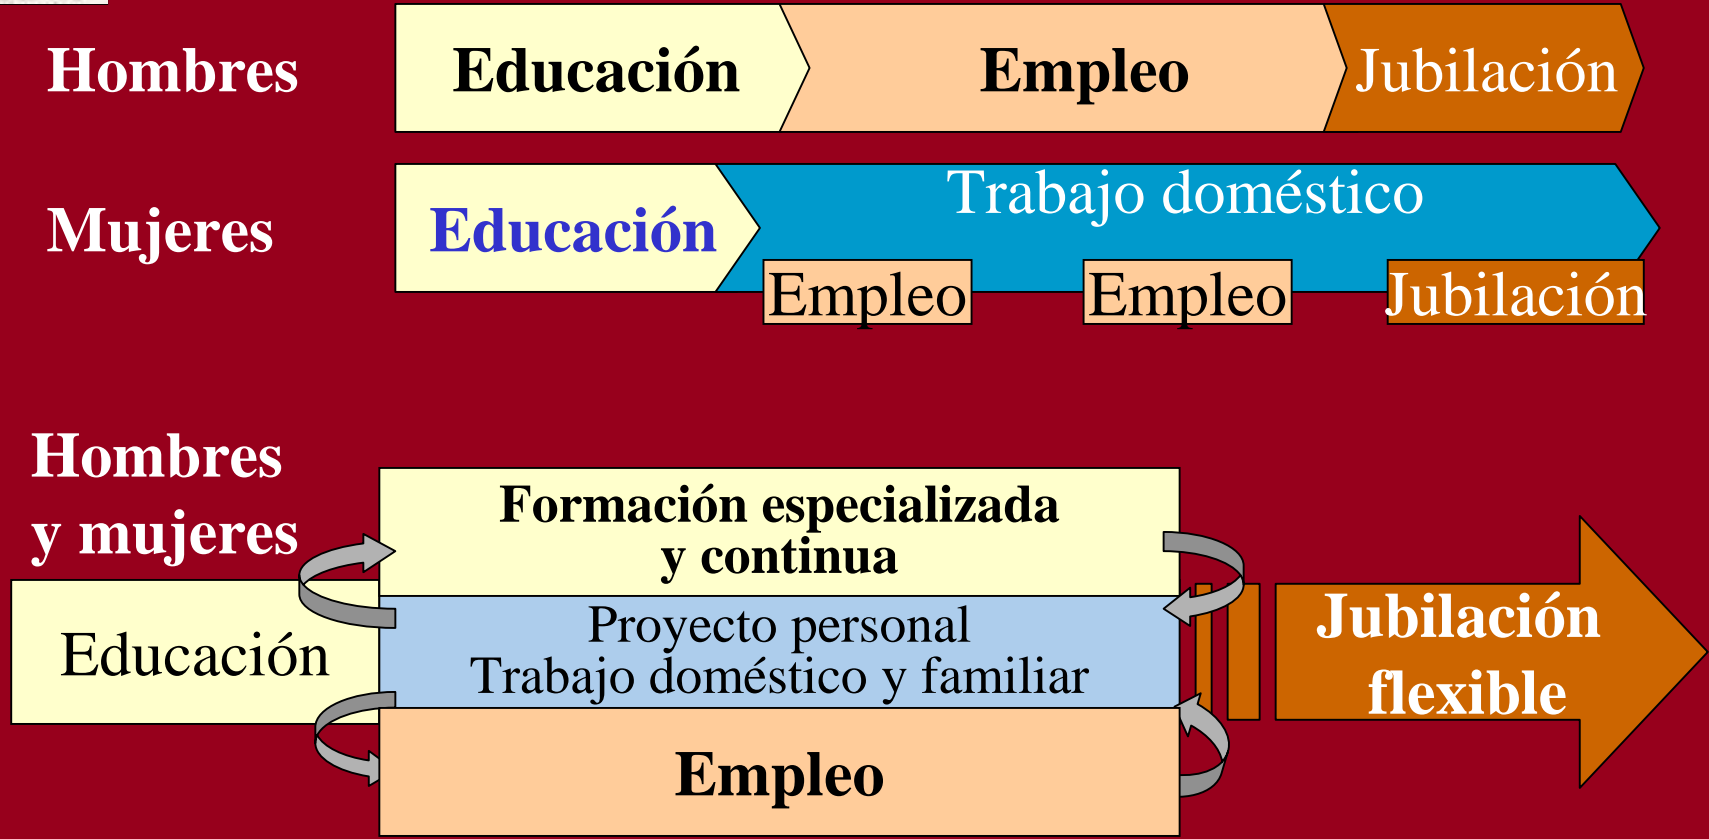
Hombres

Educación

Empleo

Jubilación

Mujeres

Educación

Trabajo doméstico

Empleo

Empleo

Jubilación

Hombres y mujeres

Formación especializada y continua

Educación

Proyecto personal
Trabajo doméstico y familiar

Empleo

Jubilación flexible